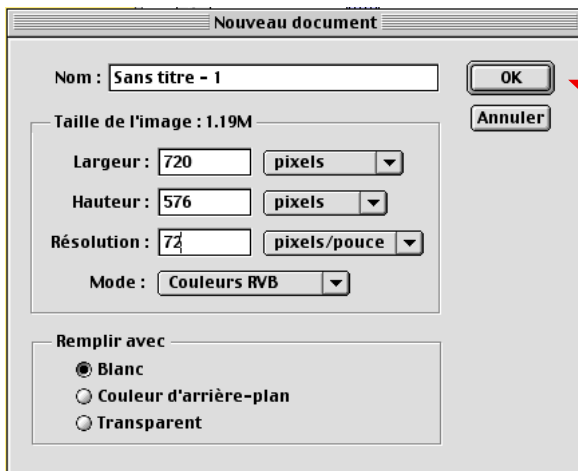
Nouveau document

Nom : Sans titre - 1

OK

Annuler

Taille de l'image : 1.19M

Largeur : 720 pixels

Hauteur : 576 pixels

Résolution : 72 pixels/pouce

Mode : Couleurs RVB

Remplir avec

Blanc

Couleur d'arrière-plan

Transparent